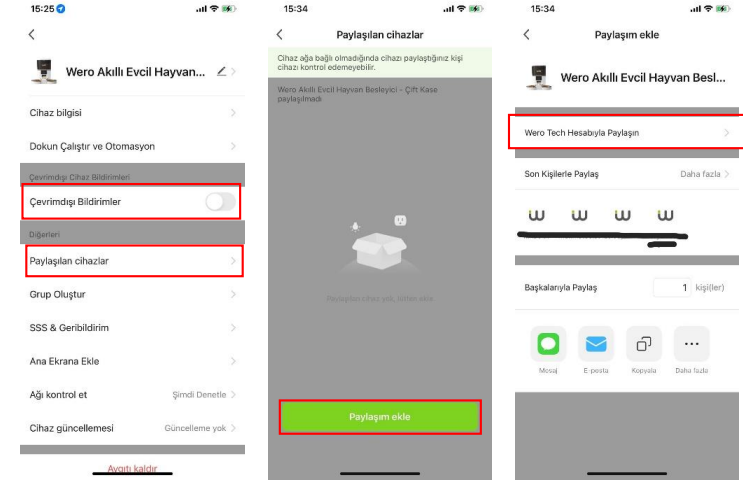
15:25

Wero Akıllı Evcil Hayvan...

Cihaz bilgisi

Dokun Çalıştır ve Otomasyon

Çevrimdışı Cihaz Bildirimleri

Çevrimdışı Bildirimler

Diğerleri

Paylaşılan cihazlar

Grup Oluştur

SSS & Geribildirim

Ana Ekrana Ekle

Ağı kontrol et Şimdi Denetle

Cihaz güncellemesi Güncelleme yok

Aygıtı kaldır

15:34

Paylaşılan cihazlar

Cihaz ağa bağlı olmadığında cihazı paylaştığınız kişi cihazı kontrol edemeyebilir.

Wero Akıllı Evcil Hayvan Besleyici - Çift Kase paylaşılmadı

Paylaşılan cihaz yok, lütfen ekle.

Paylaşım ekle

15:34

Paylaşım ekle

Wero Akıllı Evcil Hayvan Besl...

Wero Tech Hesabıyla Paylaşın

Son Kişilerle Paylaş Daha fazla

Başkalarıyla Paylaş 1 kişi(ler)

Mesaj E-posta Kopyala Daha fazla